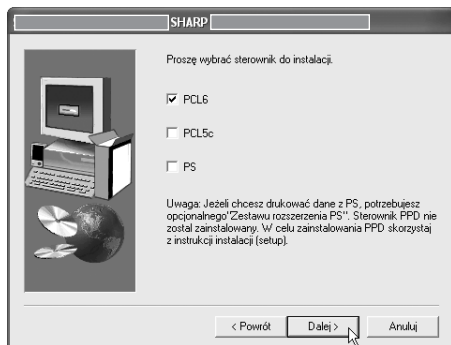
SHARP

Proszę wybrać sterownik do instalacji.

PCL6

PCL5c

PS

Uwaga: Jeżeli chcesz drukować dane z PS, potrzebujesz opcjonalnego"Zestawu rozszerzenia PS". Sterownik PPD nie został zainstalowany. W celu zainstalowania PPD skorzystaj z instrukcji instalacji (setup).

< Powrót

Dalej >

Anuluj